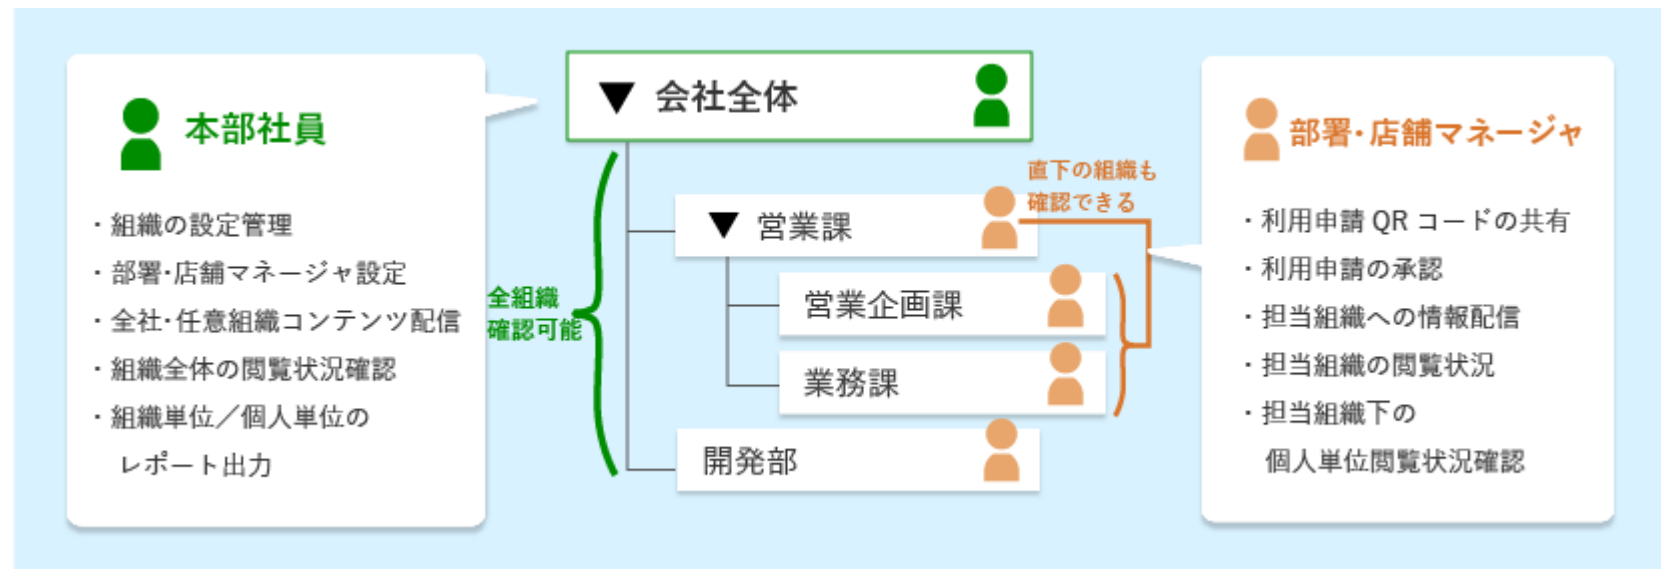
本部社員

・組織の設定管理
・部署･店舗マネージャ設定
・全社･任意組織コンテンツ配信
・組織全体の閲覧状況確認
・組織単位／個人単位の
レポート出力

▼ 会社全体

全組織
確認可能

▼ 営業課

直下の組織も
確認できる

営業企画課

業務課

開発部

部署･店舗マネージャ

・利用申請 QR コードの共有
・利用申請の承認
・担当組織への情報配信
・担当組織の閲覧状況
・担当組織下の
個人単位閲覧状況確認